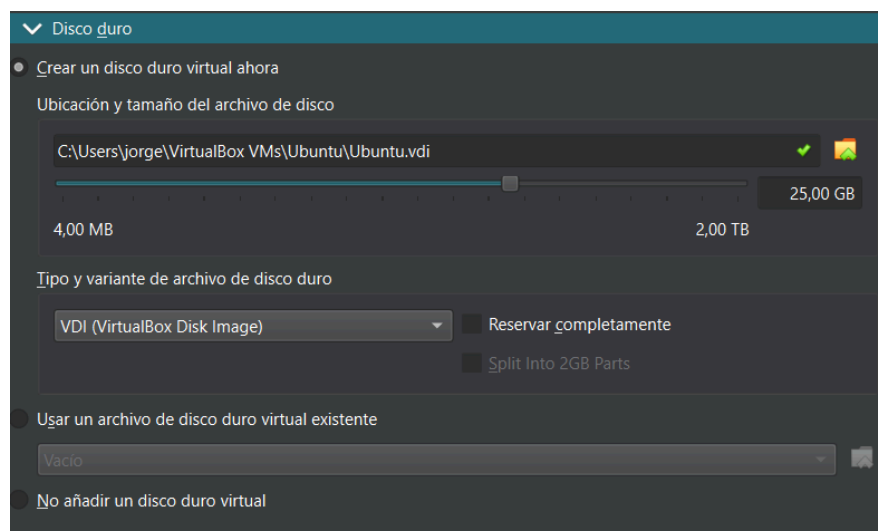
Disco duro

Crear un disco duro virtual ahora

Ubicación y tamaño del archivo de disco

C:\Users\jorge\VirtualBox VMs\Ubuntu\Ubuntu.vdi

25,00 GB

4,00 MB

2,00 TB

Tipo y variante de archivo de disco duro

VDI (VirtualBox Disk Image)

Reservar completamente

Split Into 2GB Parts

Usar un archivo de disco duro virtual existente

Vacío

No añadir un disco duro virtual